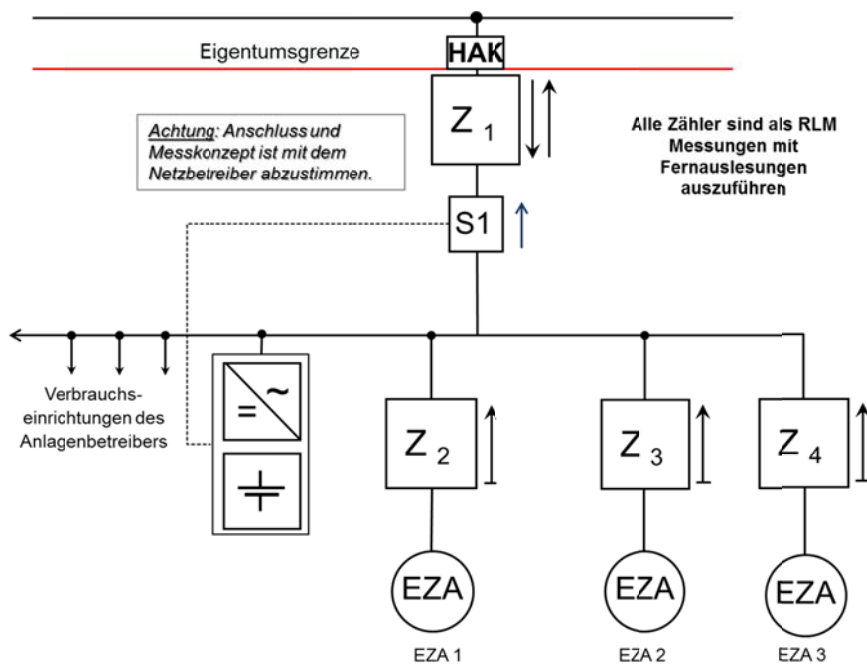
Eigentumsgrenze

HAK

$Z_1$

Achtung: Anschluss und Messkonzept ist mit dem Netzbetreiber abzustimmen.

Alle Zähler sind als RLM Messungen mit Fernauslesungen auszuführen

S1

Verbrauchseinrichtungen des Anlagenbetreibers

= ~

$Z_2$

$Z_3$

$Z_4$

EZA

EZA

EZA

EZA 1

EZA 2

EZA 3